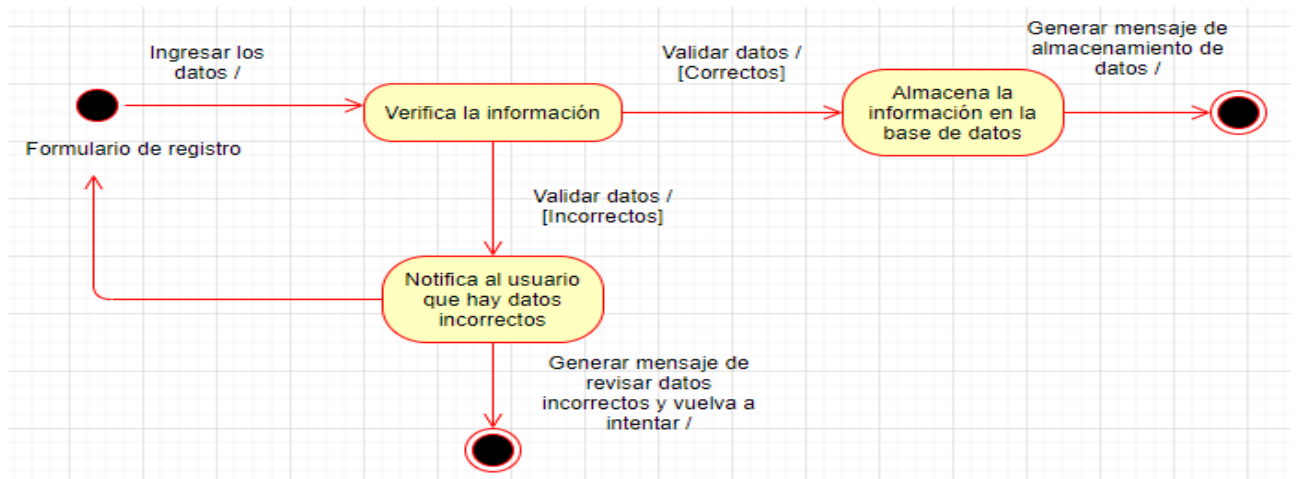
Ingresar los datos /

Formulario de registro

Verifica la información

Validar datos / [Correctos]

Almacena la información en la base de datos

Generar mensaje de almacenamiento de datos /

Validar datos / [Incorrectos]

Notifica al usuario que hay datos incorrectos

Generar mensaje de revisar datos incorrectos y vuelva a intentar /